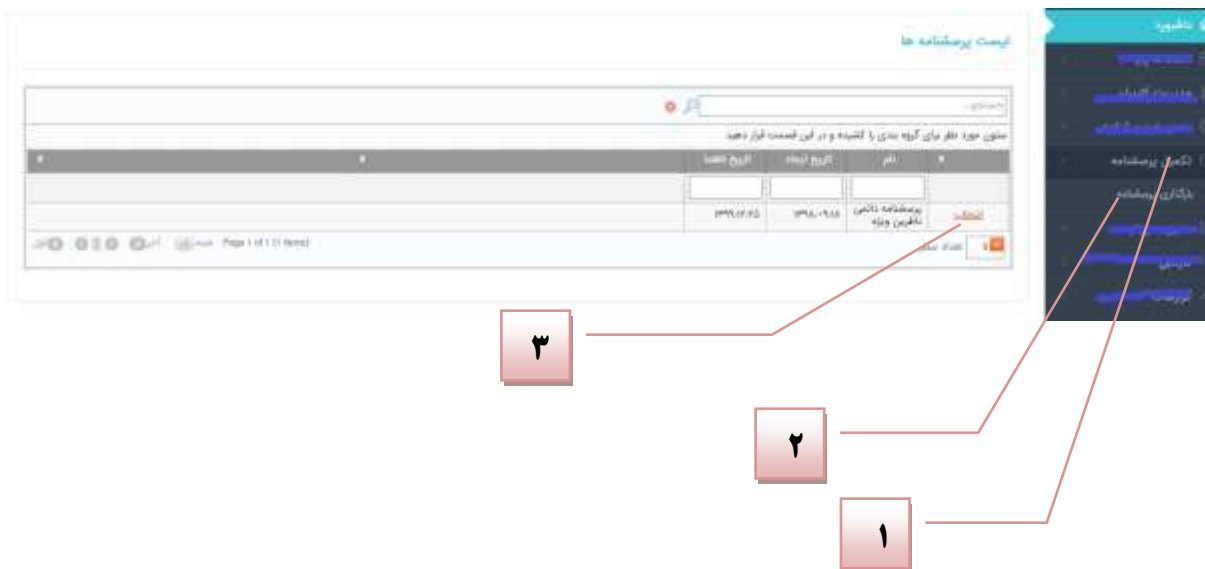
داشبورد

تکمیل پرسشنامه

بارگذاری پرسشنامه

لیست پرسشنامه ها

جستجو...

فیلتر

ستون مورد نظر برای گروه بندی را کشیده و در این قسمت قرار دهید

| | نام | تاریخ ایجاد | تاریخ انقضا | | |
|---|---|---|---|---|---|
| | | | | | |
| انتخاب | پرسشنامه دانش آموزان ویژه | ۱۳۹۸/۰۹/۱۵ | ۱۳۹۹/۱۲/۲۵ | | |

تعداد سطر

Page 1 of 1 (1 items)

۳

۲

۱